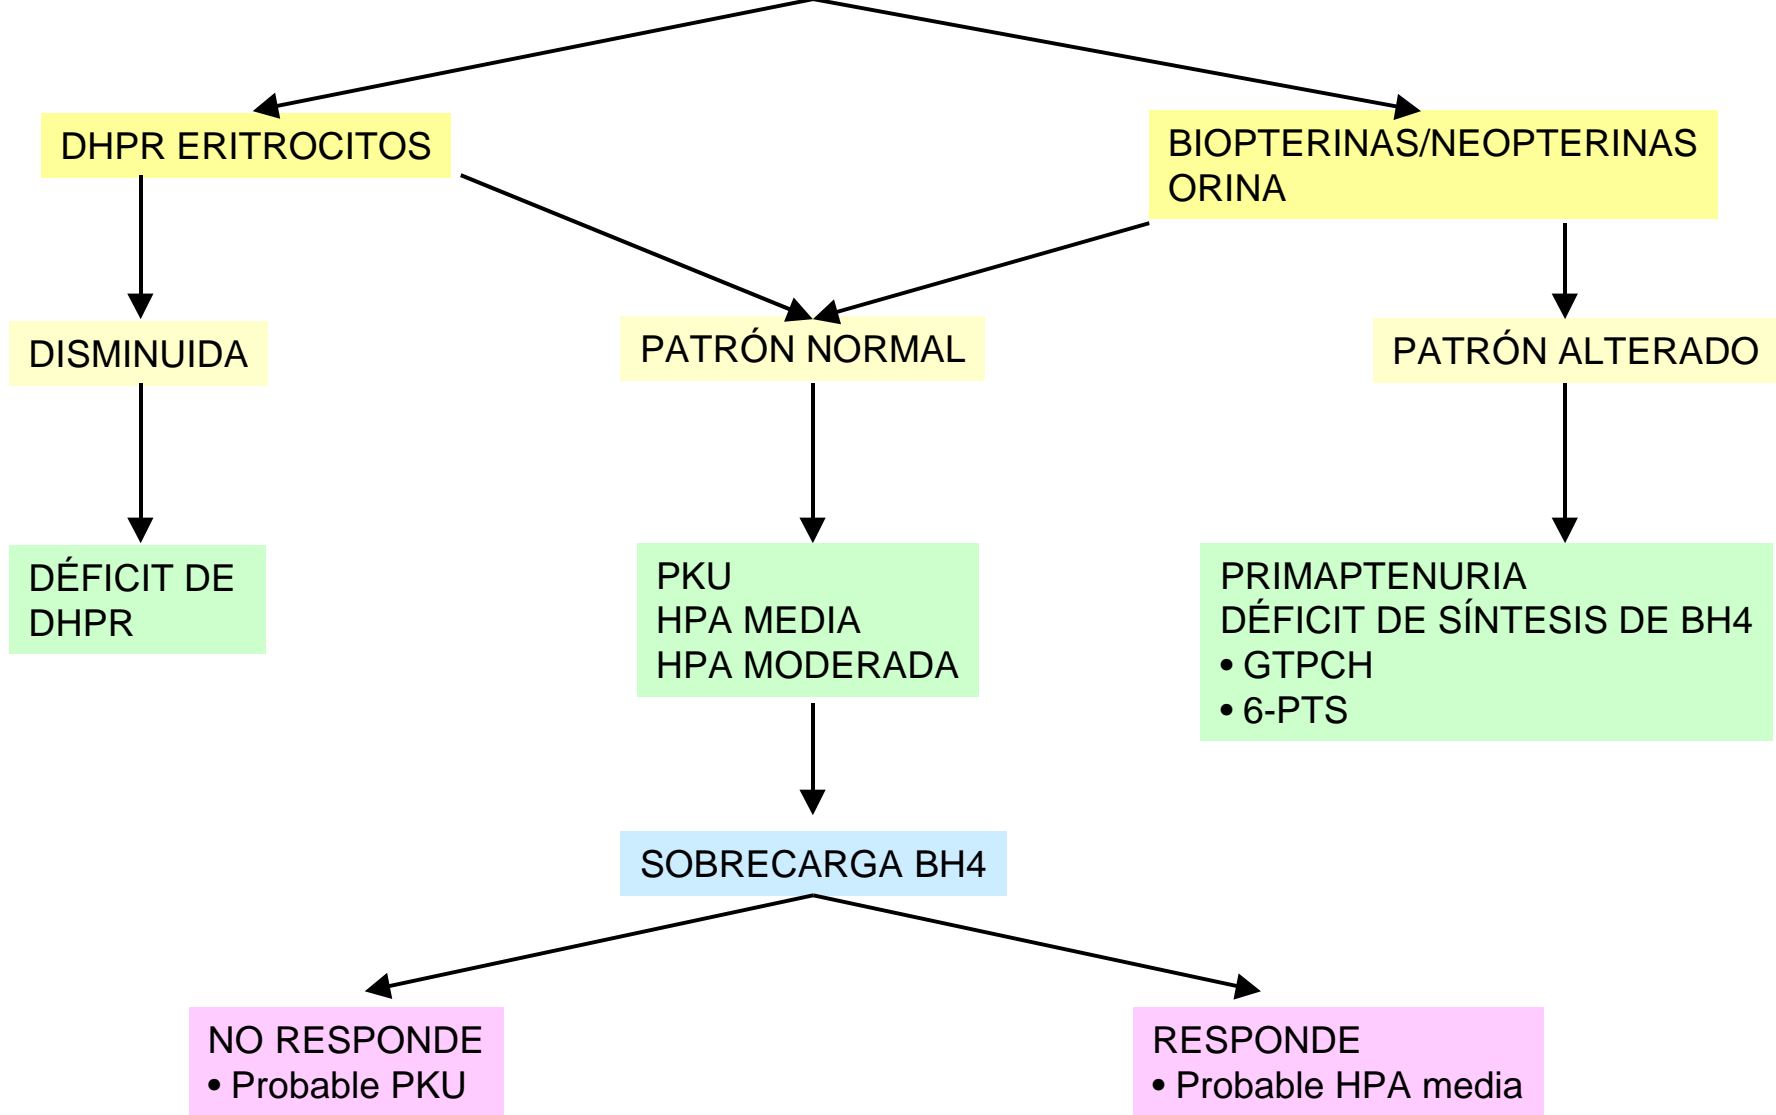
DHPR ERITROCITOS

BIOPTERINAS/NEOPTERINAS ORINA

DISMINUIDA

PATRÓN NORMAL

PATRÓN ALTERADO

DÉFICIT DE DHPR

PKU
HPA MEDIA
HPA MODERADA

PRIMAPTENURIA
DÉFICIT DE SÍNTESIS DE BH4
• GTPCH
• 6-PTS

SOBRECARGA BH4

NO RESPONDE
• Probable PKU

RESPONDE
• Probable HPA media